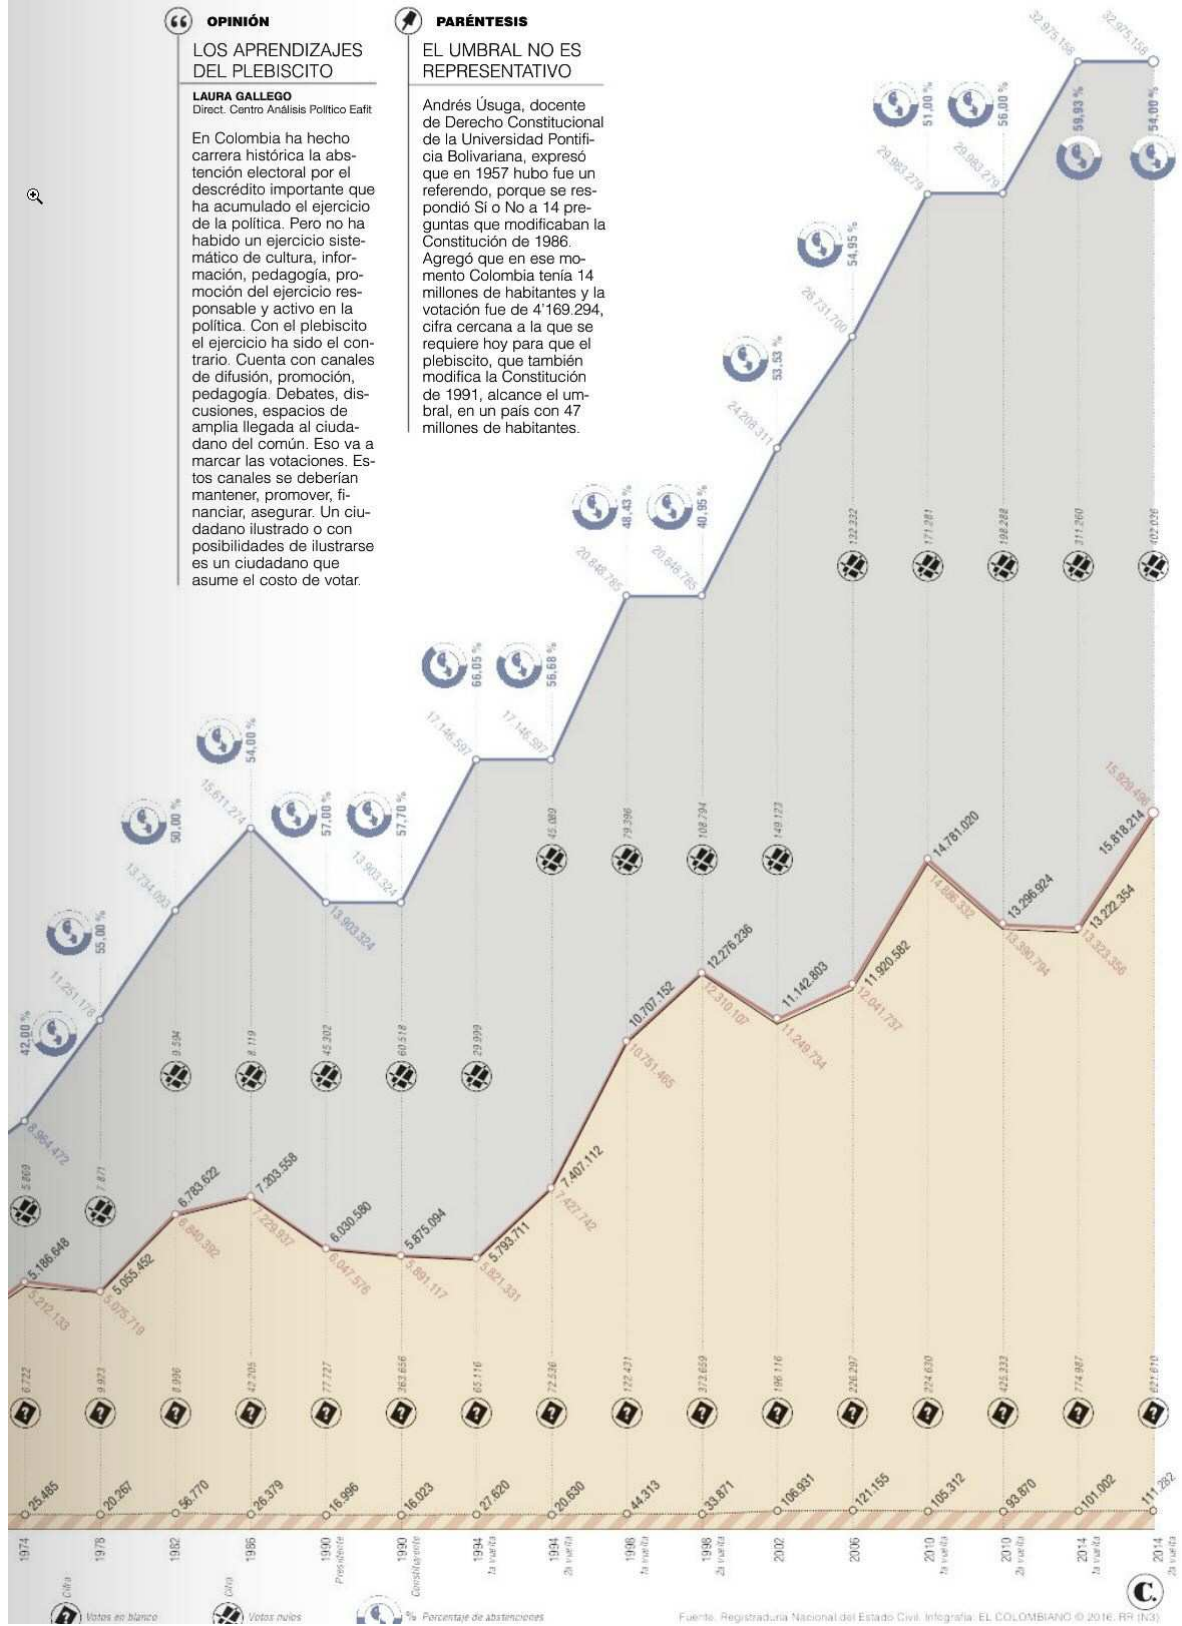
OPINIÓN

LOS APRENDIZAJES DEL PLEBISCITO

LAURA GALLEGO
Direct. Centro Análisis Político Eafit

En Colombia ha hecho carrera histórica la abstención electoral por el descrédito importante que ha acumulado el ejercicio de la política. Pero no ha habido un ejercicio sistemático de cultura, información, pedagogía, promoción del ejercicio responsable y activo en la política. Con el plebiscito el ejercicio ha sido el contrario. Cuenta con canales de difusión, promoción, pedagogía. Debates, discusiones, espacios de amplia llegada al ciudadano del común. Eso va a marcar las votaciones. Estos canales se deberían mantener, promover, financiar, asegurar. Un ciudadano ilustrado o con posibilidades de ilustrarse es un ciudadano que asume el costo de votar.

PARÉNTESIS

EL UMBRAL NO ES REPRESENTATIVO

Andrés Úsuga, docente de Derecho Constitucional de la Universidad Pontificia Bolivariana, expresó que en 1957 hubo fue un referendo, porque se respondió Sí o No a 14 preguntas que modificaban la Constitución de 1986. Agregó que en ese momento Colombia tenía 14 millones de habitantes y la votación fue de 4'169.294, cifra cercana a la que se requiere hoy para que el plebiscito, que también modifica la Constitución de 1991, alcance el umbral, en un país con 47 millones de habitantes.

32.975.158 32.975.158
51,00 % 56,00 % 59,93 % 54,00 %
29.983.279 29.983.279
54,95 %
26.731.700
53,53 %
24.208.311
122.232 171.281 198.288 311.260 102.026
48,43 % 40,95 %
20.846.765 20.846.765
66,05 % 56,68 %
17.146.597 17.146.597
54,00 %
15.611.274
15.929.496
50,00 % 57,00 % 57,70 %
45.089 79.396 108.794 149.123
13.734.093 13.903.324 13.903.324
14.781.020
15.818.214
14.866.332
55,00 %
11.251.178
13.296.924 13.222.354
12.276.236
13.390.794 13.323.356
10.707.152
12.310.107
11.142.803 11.920.582
11.249.734 12.041.737
10.751.465
42,00 %
9.594 8.119 45.302 60.518 29.999
8.964.472
7.407.112
7.427.742
5.869 7.871
6.783.622 7.203.558
6.840.392 7.229.937
6.030.580
6.047.576
5.875.094
5.891.117
5.793.711
5.821.331
5.186.648
5.212.133
5.055.452
5.075.719
6.722 9.923 8.996 42.205 77.727 363.656 65.116 72.536 122.471 373.659 196.116 226.297 224.630 425.333 774.987 621.610
25.485 20.267 56.770 26.379 16.996 16.023 27.620 20.630 44.313 33.871 106.931 121.155 105.312 93.870 101.002 111.282

1974 1978 1982 1986 1990 Presidente 1990 Constituyente 1994 1a vuelta 1994 2a vuelta 1998 1a vuelta 1998 2a vuelta 2002 2006 2010 1a vuelta 2010 2a vuelta 2014 1a vuelta 2014 2a vuelta

Cifra Votos en blanco Cifra Votos nulos % Porcentaje de abstenciones

Fuente: Registraduría Nacional del Estado Civil. Infografía: EL COLOMBIANO © 2016. RR (N3)